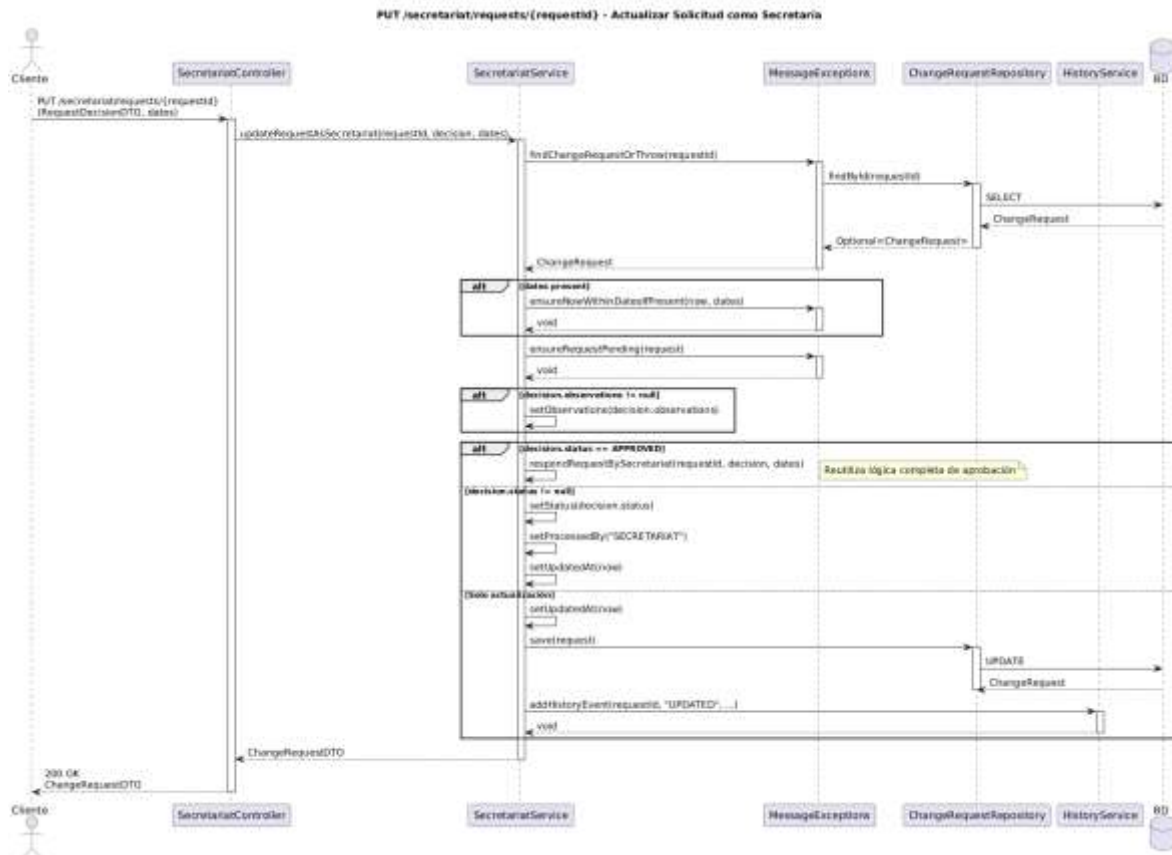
PUT /secretariat/requests/{requestId} - Actualizar Solicitud como Secretaria

Cliente
SecretariatController
SecretariatService
MessageExceptions
ChangeRequestRepository
HistoryService
BD

PUT /secretariat/requests/{requestId}
(RequestDecisionDTO, dates)

updateRequestAsSecretariat(requestId, decision, dates)

findChangeRequestOrThrow(requestId)

findById(requestId)

SELECT

ChangeRequest

Optional<ChangeRequest>

ChangeRequest

alt [dates present]

ensureNowWithinDatesIfPresent(now, dates)

void

ensureRequestPending(request)

void

alt [decision.observations != null]

setObservations(decision.observations)

alt [decision.status == APPROVED]

respondRequestBySecretariat(requestId, decision, dates)

Realiza lógica completa de aprobación

[decision.status != null]

setStatus(decision.status)

setProcessedBy("SECRETARIAT")

setUpdatedAt(now)

[Solo actualización]

setUpdatedAt(now)

save(request)

UPDATE

ChangeRequest

addHistoryEvent(requestId, "UPDATED", ...)

void

ChangeRequestDTO

200 OK
ChangeRequestDTO

Cliente
SecretariatController
SecretariatService
MessageExceptions
ChangeRequestRepository
HistoryService
BD